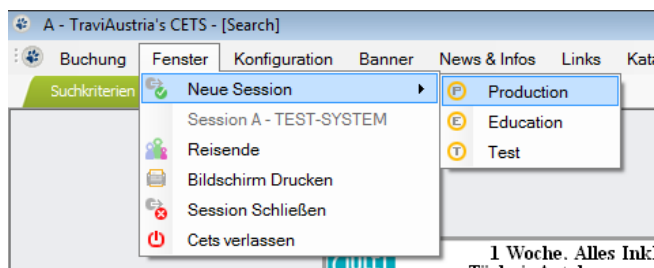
A - TraviAustria's CETS - [Search]

Buchung Fenster Konfiguration Banner News & Infos Links Kat

Suchkriterien

Neue Session
Session A - TEST-SYSTEM
Reisende
Bildschirm Drucken
Session Schließen
Cets verlassen

P Production
E Education
T Test

1 Woche. Alles Inkl
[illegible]